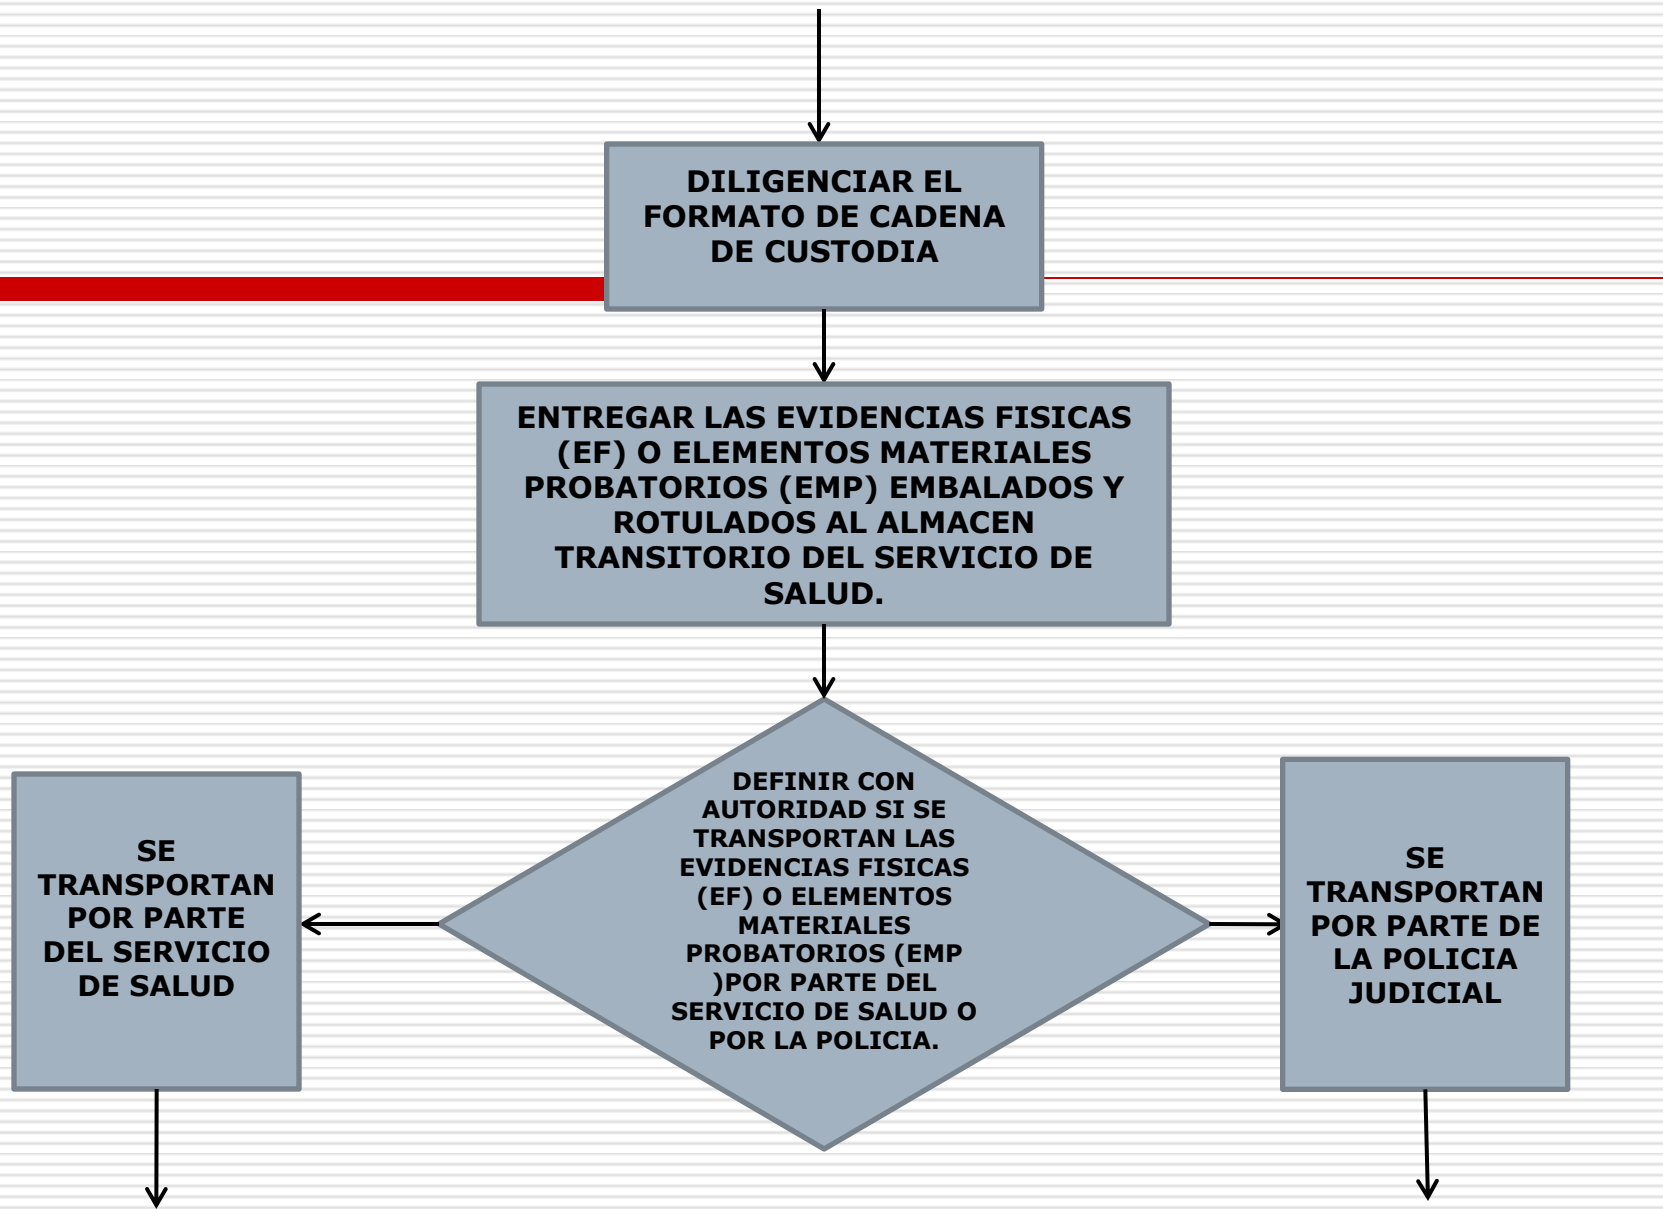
DILIGENCIAR EL FORMATO DE CADENA DE CUSTODIA

ENTREGAR LAS EVIDENCIAS FISICAS (EF) O ELEMENTOS MATERIALES PROBATORIOS (EMP) EMBALADOS Y ROTULADOS AL ALMACEN TRANSITORIO DEL SERVICIO DE SALUD.

SE TRANSPORTAN POR PARTE DEL SERVICIO DE SALUD

DEFINIR CON AUTORIDAD SI SE TRANSPORTAN LAS EVIDENCIAS FISICAS (EF) O ELEMENTOS MATERIALES PROBATORIOS (EMP )POR PARTE DEL SERVICIO DE SALUD O POR LA POLICIA.

SE TRANSPORTAN POR PARTE DE LA POLICIA JUDICIAL